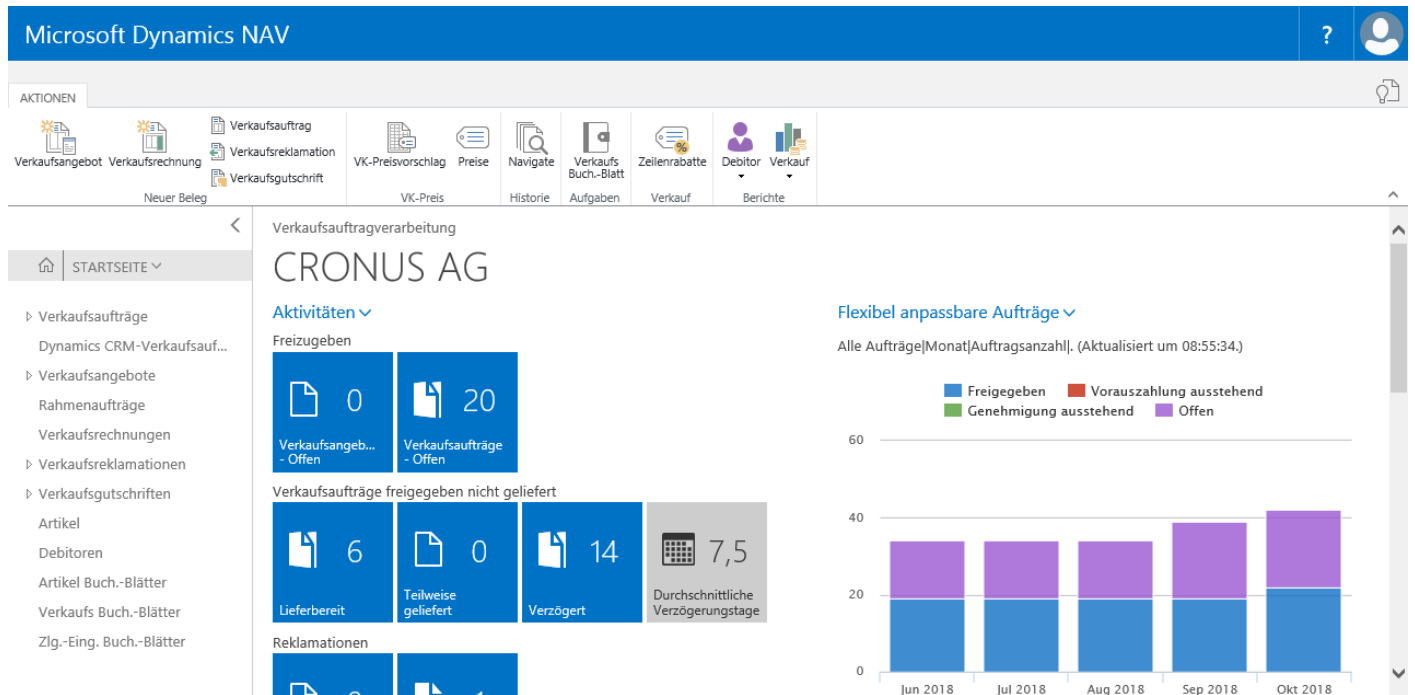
Microsoft Dynamics NAV

?

AKTIONEN

Verkaufsangebot Verkaufsrechnung Verkaufsauftrag Verkaufsreklamation Verkaufsgutschrift
Neuer Beleg

VK-Preisvorschlag Preise
VK-Preis

Navigate
Historie

Verkaufs Buch.-Blatt
Aufgaben

Zeilenrabatte
Verkauf

Debitor Verkauf
Berichte

STARTSEITE

Verkaufsaufträge
Dynamics CRM-Verkaufsauf...
Verkaufsangebote
Rahmenaufträge
Verkaufsrechnungen
Verkaufsreklamationen
Verkaufsgutschriften
Artikel
Debitoren
Artikel Buch.-Blätter
Verkaufs Buch.-Blätter
Zlg.-Eing. Buch.-Blätter

Verkaufsauftragverarbeitung

CRONUS AG

Aktivitäten

Freizugeben

0
Verkaufsangeb... - Offen

20
Verkaufsaufträge - Offen

Verkaufsaufträge freigegeben nicht geliefert

6
Lieferbereit

0
Teilweise geliefert

14
Verzögert

7,5
Durchschnittliche Verzögerungstage

Reklamationen

Flexibel anpassbare Aufträge

Alle Aufträge|Monat|Auftragsanzahl|. (Aktualisiert um 08:55:34.)

Freigegeben
Vorauszahlung ausstehend
Genehmigung ausstehend
Offen

60
40
20
0

Jun 2018
Jul 2018
Aug 2018
Sep 2018
Okt 2018